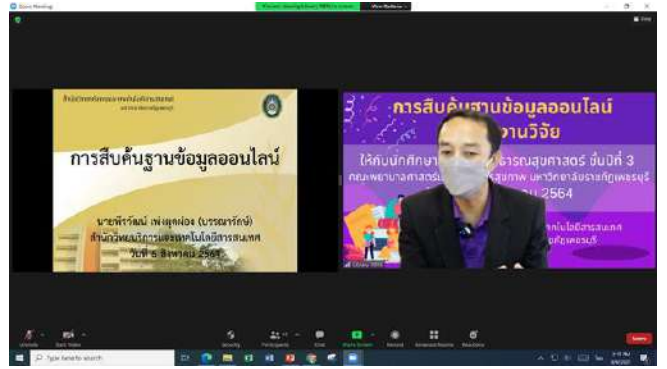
Zoom Meeting

การสืบค้นฐานข้อมูลออนไลน์

นายพีรวัฒน์ เพ่งพุดผ่อง (บรรณารักษ์)
สำนักวิทยบริการและเทคโนโลยีสารสนเทศ
วันที่ 8 สิงหาคม 2564

การสืบค้นฐานข้อมูลออนไลน์
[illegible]งานวิจัย

ให้กับนักศึกษา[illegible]ธารณสุขศาสตร์ ชั้นปีที่ 3
คณะพยาบาลศาสตร์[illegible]สุขภาพ มหาวิทยาลัยราชภัฏเพชรบุรี
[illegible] 2564

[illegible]เทคโนโลยีสารสนเทศ
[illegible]ภัฏเพชรบุรี

Unmute
Start Video
Security
Participants
Chat
Share Screen
Record
Breakout Rooms
Reactions
End

Type here to search